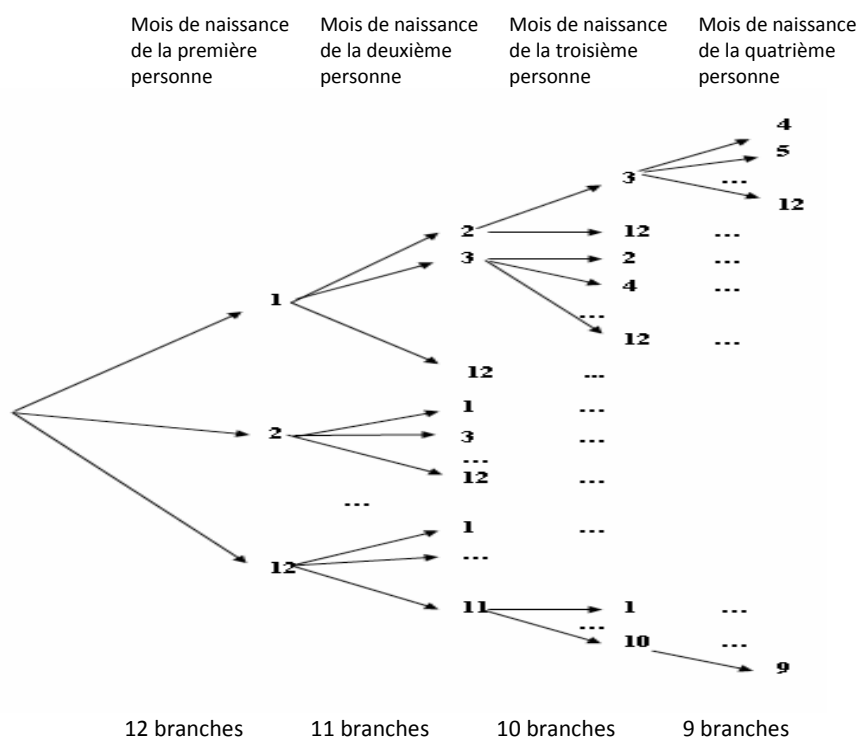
Mois de naissance de la première personne

Mois de naissance de la deuxième personne

Mois de naissance de la troisième personne

Mois de naissance de la quatrième personne

4
5
...
12

1
2
12
3
12
...
2
4
...
12
...
...
12
...
1
...
2
3
...
...
12
...
...
1
...
12
...
11
1
...
...
10
...
9

12 branches
11 branches
10 branches
9 branches